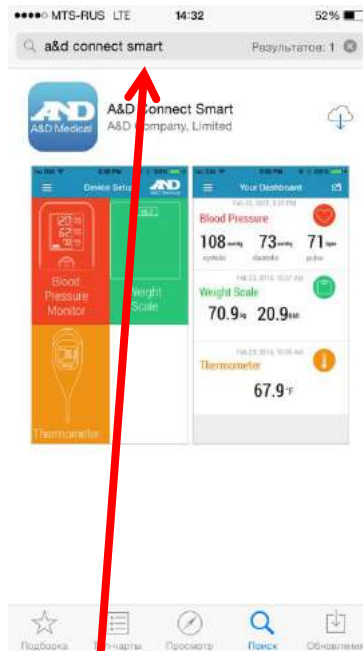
MTS-RUS LTE 14:32 52%

a&d connect smart

Результатов: 1

A&D Medical

A&D Connect Smart
A&D Company, Limited

Device Setup

Blood Pressure Monitor

Weight Scale

Thermometer

Your Dashboard

Blood Pressure

108 mmHg systolic 73 mmHg diastolic 71 bpm pulse

Weight Scale

70.9 kg 20.9 BMI

Thermometer

67.9 °F

Подборка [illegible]чарты Просмотр Поиск Обновления